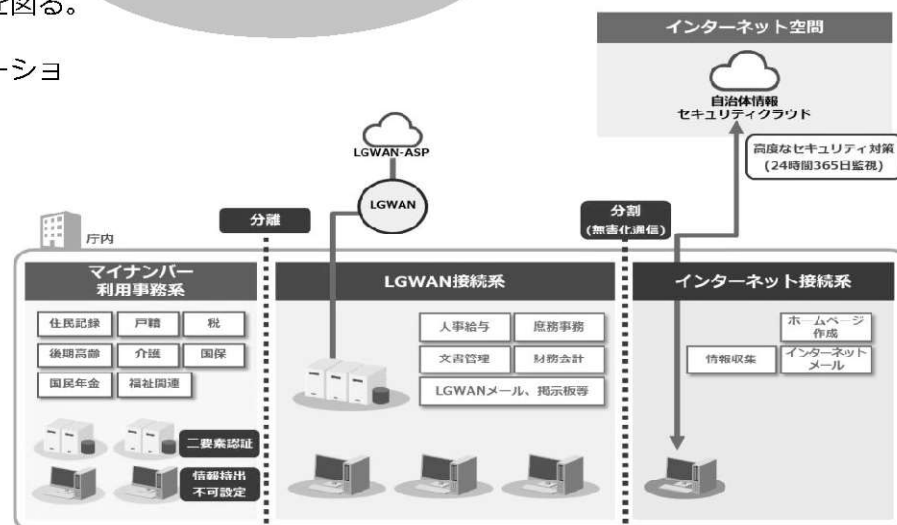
を図る。

ーショ

インターネット空間

自治体情報
セキュリティクラウド

高度なセキュリティ対策
(24時間365日監視)

LGWAN-ASP

LGWAN

分離

分割
(無害化通信)

庁内

マイナンバー
利用事務系

住民記録
戸籍
税
後期高齢
介護
国保
国民年金
福祉関連

二要素認証

情報持出
不可設定

LGWAN接続系

人事給与
庶務事務
文書管理
財務会計
LGWANメール、掲示板等

インターネット接続系

ホームページ
作成
情報収集
インターネット
メール